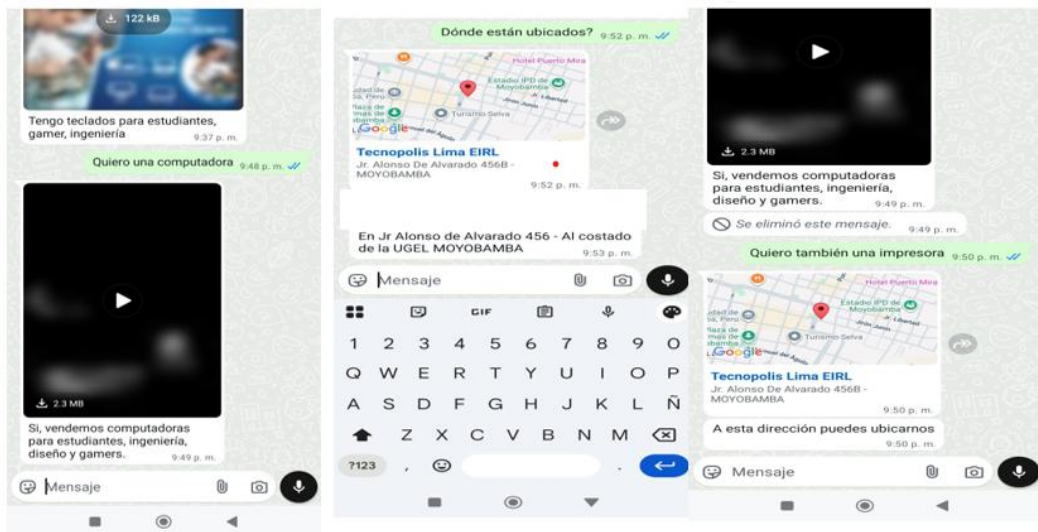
122 kB

Tengo teclados para estudiantes, gamer, ingeniería 9:37 p. m.

Quiero una computadora 9:48 p. m.

2.3 MB

Si, vendemos computadoras para estudiantes, ingeniería, diseño y gamers. 9:49 p. m.

Mensaje

Dónde están ubicados? 9:52 p. m.

Hotel Puerto Mira
Estadio IPD de Moyobamba
Jirón Junín
Jr. Libertad
Turismo Selva
Google

Tecnopolis Lima EIRL
Jr. Alonso De Alvarado 456B - MOYOBAMBA
9:52 p. m.

En Jr Alonso de Alvarado 456 - Al costado de la UGEL MOYOBAMBA
9:53 p. m.

Mensaje

GIF

1 2 3 4 5 6 7 8 9 0
Q W E R T Y U I O P
A S D F G H J K L Ñ
Z X C V B N M
?123 , .

2.3 MB

Si, vendemos computadoras para estudiantes, ingeniería, diseño y gamers. 9:49 p. m.

Se eliminó este mensaje. 9:49 p. m.

Quiero también una impresora 9:50 p. m.

Hotel Puerto Mira
Estadio IPD de Moyobamba
Jirón Junín
Jr. Libertad
Turismo Selva
Google

Tecnopolis Lima EIRL
Jr. Alonso De Alvarado 456B - MOYOBAMBA
9:50 p. m.

A esta dirección puedes ubicarnos 9:50 p. m.

Mensaje